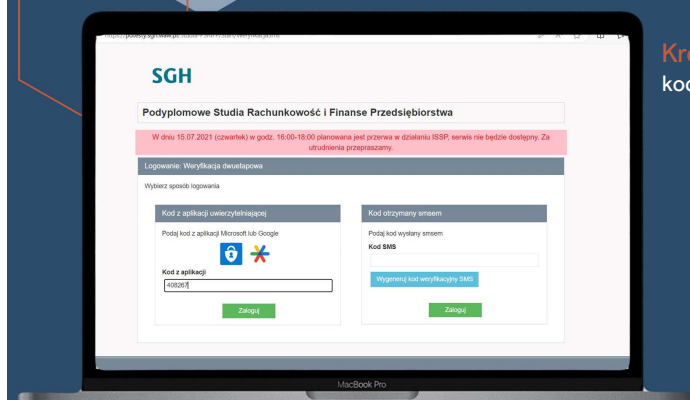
https://podypl.sgh.waw.pl/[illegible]

SGH

Podyplomowe Studia Rachunkowość i Finanse Przedsiębiorstwa

W dniu 15.07.2021 (czwartek) w godz. 16:00-18:00 planowana jest przerwa w działaniu ISSP, serwis nie będzie dostępny. Za utrudnienia przepraszamy.

Logowanie: Weryfikacja dwuetapowa

Wybierz sposób logowania

Kod z aplikacji uwierzytelniającej

Podaj kod z aplikacji Microsoft lub Google

Kod z aplikacji

408267

Zaloguj

Kod otrzymany smsem

Podaj kod wysłany smsem

Kod SMS

Wygeneruj kod weryfikacyjny SMS

Zaloguj

MacBook Pro

Kr

koc